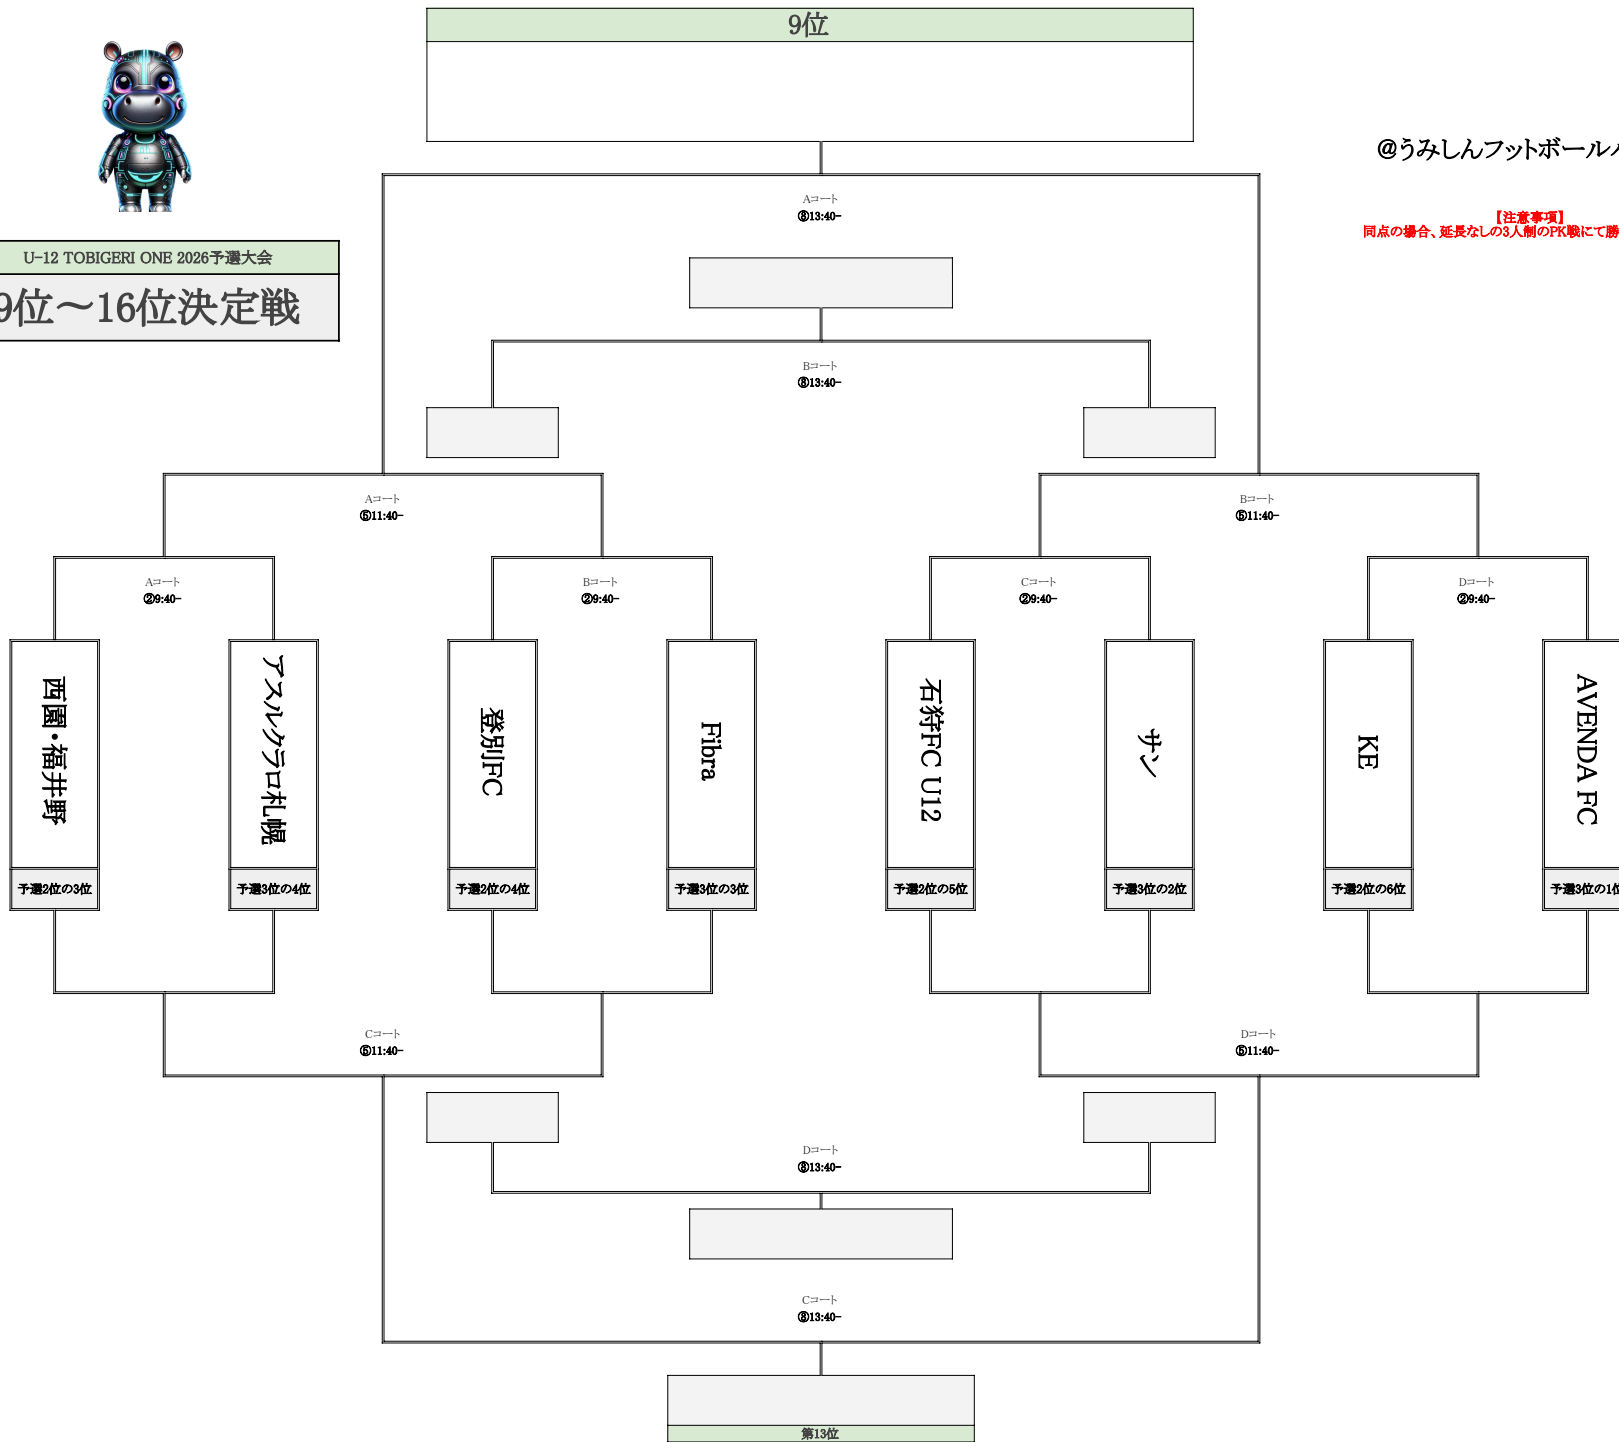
9位

@うみしんフットボール

【注意事項】
同点の場合、延長なしの3人制のPK戦にて勝

U-12 TOBIGERI ONE 2026予選大会
9位～16位決定戦

Aコート
⑧13:40~

Bコート
⑧13:40~

Aコート
⑤11:40~

Bコート
⑤11:40~

Aコート
②9:40~

Bコート
②9:40~

Cコート
②9:40~

Dコート
②9:40~

西園・福井野
予選2位の3位

アスルクラロ札幌
予選3位の4位

登別FC
予選2位の4位

Fibra
予選3位の3位

石狩FC U12
予選2位の5位

サン
予選3位の2位

KE
予選2位の6位

AVENDA FC
予選3位の1

Cコート
⑤11:40~

Dコート
⑤11:40~

Dコート
⑧13:40~

Cコート
⑧13:40~

第13位